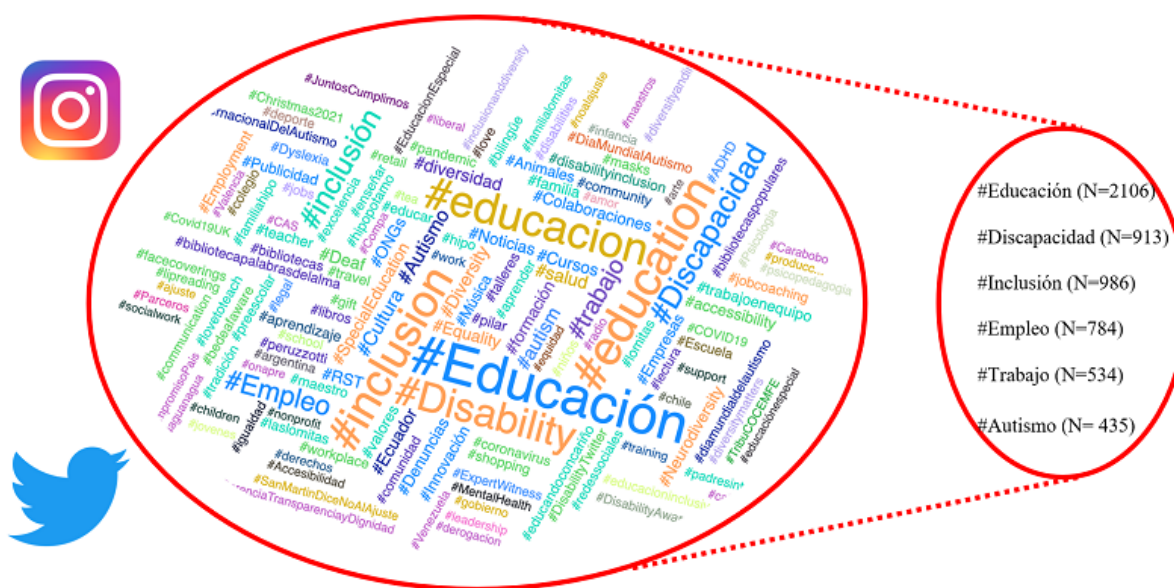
#JuntosCumplimos
#EducacionEspecial
#inclusionanddiversity
#familialomitas
#maestros
#diversityandi
#Christmas2021
#deporte
rnacionalDelAutismo
#liberal
#love
#noalajuste
#disabilities
#bilingüe
#infancia
#DiaMundialAutismo
#inclusión
#Dyslexia
#pandemic
#masks
#disabilityinclusion
#Employment
#Valencia
#colegio
#Publicidad
#retail
#excelencia
#enseñar
#jobs
#diversidad
#Animales
#familia
#community
#familiahipo
#educacion
#lomitas
#educar
#ADHD
#Discapacidad
#bibliotecaspopulares
#CAS
#teacher
#Compa
#hipopotamo
#Colaboraciones
#amor
#artes
#Covid19UK
#ONGs
#Autismo
#Noticias
#Cursos
#hipo
#Psicología
#Carabobo
#producc...
#psicopedagogia
#bibliotecapalabrasdelalma
#bibliotecas
#Deaf
#travel
#work
#salud
#education
#facecoverings
#lipreading
#ajuste
#Parceros
#socialwork
#gift
#libros
#legal
#Cultura
#SpecialEducation
#inclusion
#Diversity
#Musica
#talleres
#trabajo
#jobcoaching
#trabajoenequipo
#accessibility
#aprendizaje
#school
#Equality
#pilar
#aprender
#formación
#autism
#radio
#Empresas
#COVID19
#communication
#lovetoteach
#bedeaware
#preescolar
#tradición
#peruzzotti
#argentina
#onapre
#Empleo
#maestro
#RST
#Disability
#equidad
#niñez
#lomitas
#lectura
#Escuela
#support
#Educación
#nopromisePais
#aguaragua
#children
#jovenes
#igualdad
#nonprofit
#taslomitas
#valores
#Ecuador
#Denuncias
#comunidad
#chile
#diamundialdelautismo
#diversityandi
#TribuCOCEMFE
#educacionespecial
#workplace
#derechos
#Accesibilidad
#Innovación
#coronavirus
#shopping
#educandoconcariño
#DisabilityTwitter
#Neurodiversity
#training
#padresint
#SanMartinDiceNoAlAjuste
#enciaTransparenciayDignidad
#ExpertWitness
#MentalHealth
#redessociales
#educacioninclusiva
#DisabilityAwa
#Venezuela
#gobierno
#leadership
#derogacion

#Educación (N=2106)
#Discapacidad (N=913)
#Inclusión (N=986)
#Empleo (N=784)
#Trabajo (N=534)
#Autismo (N= 435)